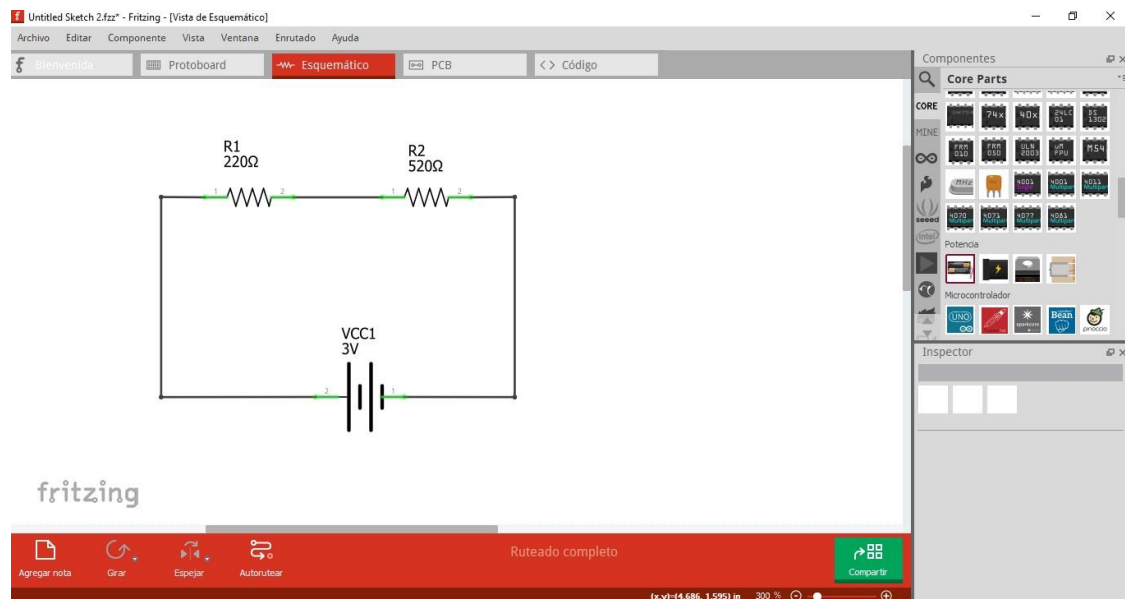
Untitled Sketch 2.fzz* - Fritzing - [Vista de Esquemático]

Archivo Editar Componente Vista Ventana Enrutado Ayuda

Bienvenida Protoboard Esquemático PCB <> Código

R1
220Ω

R2
520Ω

1 2 1 2

VCC1
3V

2 1

fritzing

Agregar nota Girar Espejar Autorutear

Ruteado completo

Compartir

(x,y)=(4.686, 1.595) in 300 %

Componentes

Core Parts

CORE

MINE

74x 40x 24LC 01 DS 1302

FRM 010 FRM 050 ULN 2003 uM FPU M54

4001 4011

4070 4071 4077 4081

Potencia

Microcontrolador

UNO Bean

Inspector